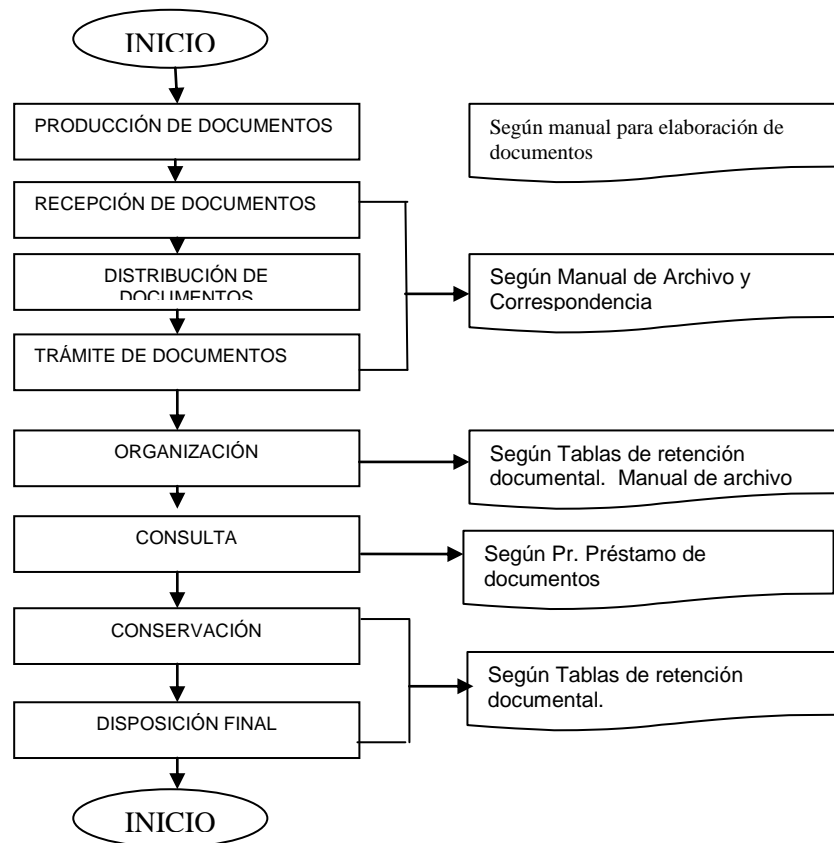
INICIO

PRODUCCIÓN DE DOCUMENTOS

Según manual para elaboración de documentos

RECEPCIÓN DE DOCUMENTOS

DISTRIBUCIÓN DE DOCUMENTOS

Según Manual de Archivo y Correspondencia

TRÁMITE DE DOCUMENTOS

ORGANIZACIÓN

Según Tablas de retención documental. Manual de archivo

CONSULTA

Según Pr. Préstamo de documentos

CONSERVACIÓN

Según Tablas de retención documental.

DISPOSICIÓN FINAL

INICIO